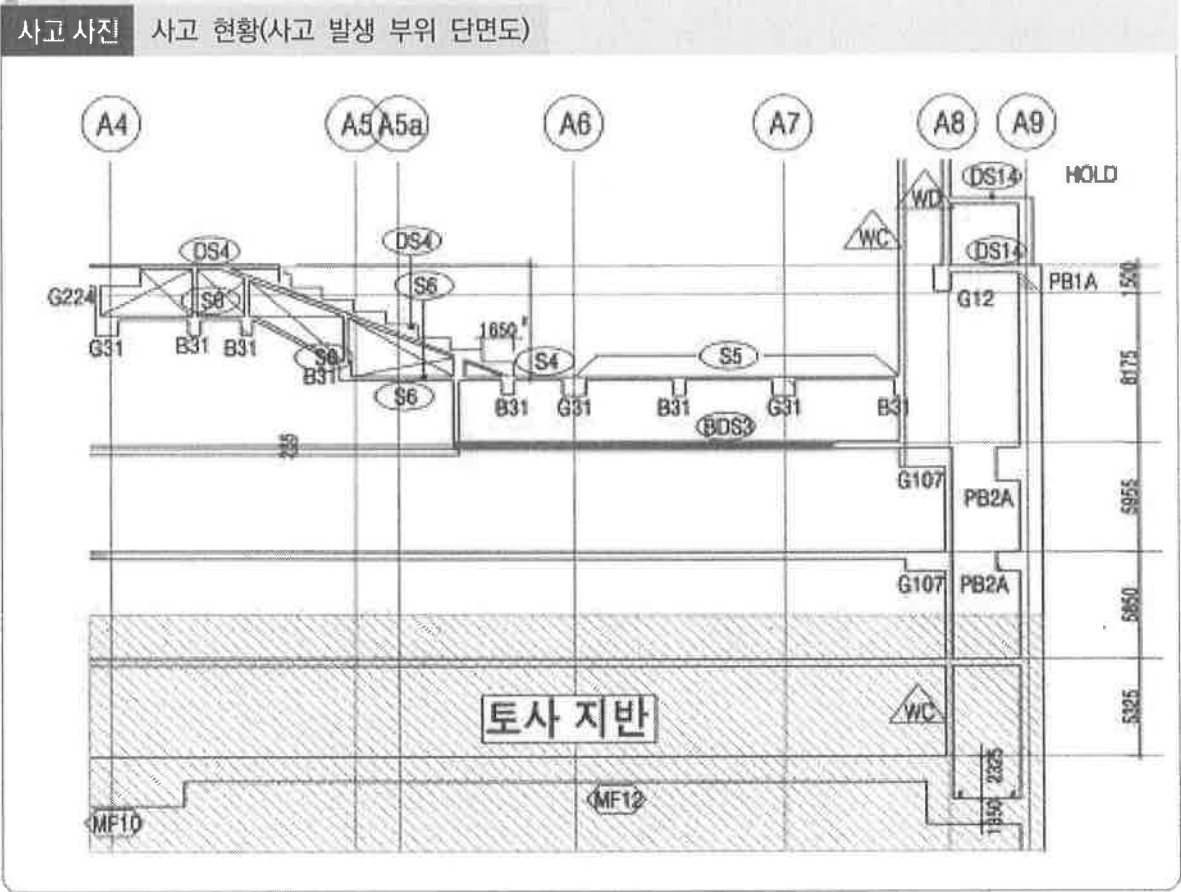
사고 사진 사고 현황(사고 발생 부위 단면도)

A4
A5
A5a
A6
A7
A8
A9
DS14
HOLD
WD
WC
DS14
DS4
DS4
G224
S8
S6
PB1A
1500
G12
G31
B31
B31
1650
S8
B31
S4
S5
8175
S6
B31
G31
B31
G31
B31
BDS3
235
G107
PB2A
5955
G107
PB2A
5650
토사 지반
WC
5325
2325
MF12
MF10
1650